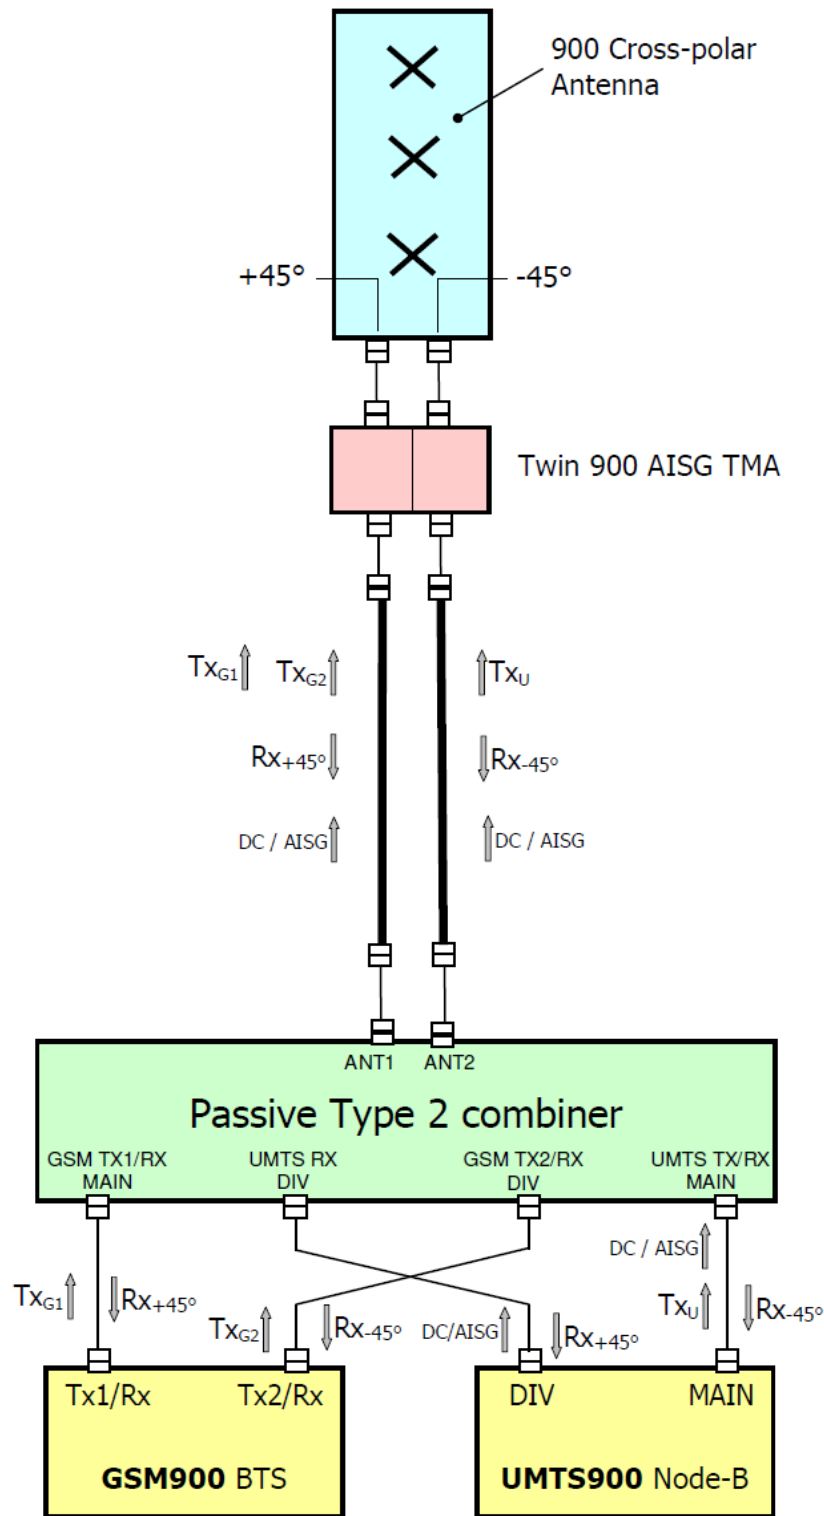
900 Cross-polar Antenna

+45°

-45°

Twin 900 AISG TMA

$Tx_{G1}$ $Tx_{G2}$

$Tx_{U}$

$Rx_{+45°}$

$Rx_{-45°}$

DC / AISG

DC / AISG

ANT1 ANT2

Passive Type 2 combiner

GSM TX1/RX MAIN

UMTS RX DIV

GSM TX2/RX DIV

UMTS TX/RX MAIN

DC / AISG

$Tx_{G1}$ $Rx_{+45°}$

$Tx_{G2}$ $Rx_{-45°}$

DC/AISG $Rx_{+45°}$

$Tx_{U}$ $Rx_{-45°}$

Tx1/Rx Tx2/Rx

GSM900 BTS

DIV MAIN

UMTS900 Node-B